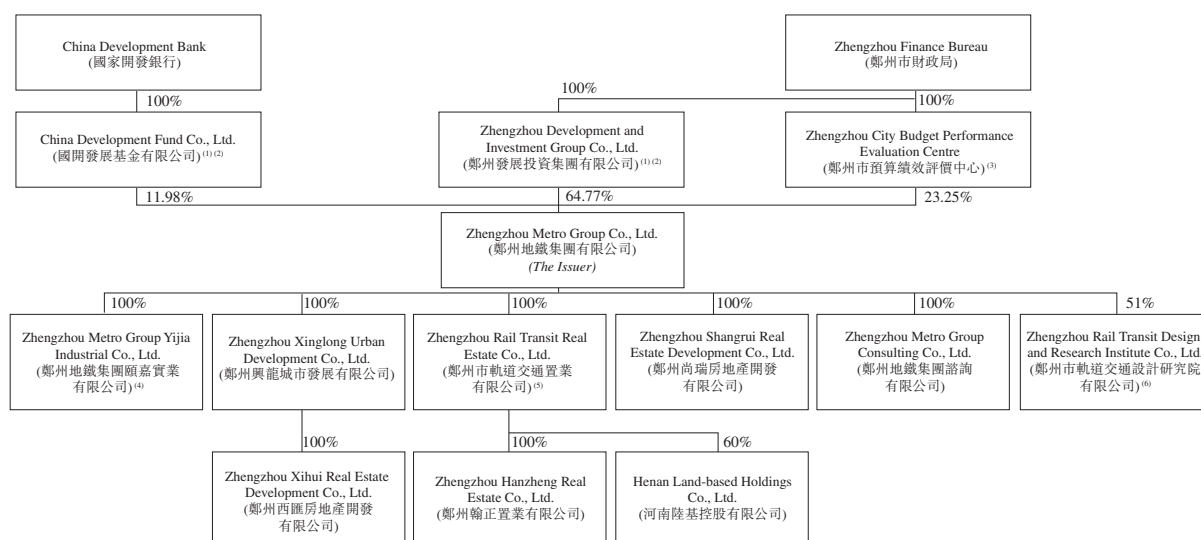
China Development Bank
(國家開發銀行)

Zhengzhou Finance Bureau
(鄭州市財政局)

100%

100%

100%

China Development Fund Co., Ltd.
(國開發展基金有限公司)$^{(1)(2)}$

Zhengzhou Development and Investment Group Co., Ltd.
(鄭州發展投資集團有限公司)$^{(1)(2)}$

Zhengzhou City Budget Performance Evaluation Centre
(鄭州市預算績效評價中心)$^{(3)}$

11.98%

64.77%

23.25%

Zhengzhou Metro Group Co., Ltd.
(鄭州地鐵集團有限公司)
*(The Issuer)*

100%

100%

100%

100%

100%

51%

Zhengzhou Metro Group Yijia Industrial Co., Ltd.
(鄭州地鐵集團頤嘉實業有限公司)$^{(4)}$

Zhengzhou Xinglong Urban Development Co., Ltd.
(鄭州興龍城市發展有限公司)

Zhengzhou Rail Transit Real Estate Co., Ltd.
(鄭州市軌道交通置業有限公司)$^{(5)}$

Zhengzhou Shangrui Real Estate Development Co., Ltd.
(鄭州尚瑞房地產開發有限公司)

Zhengzhou Metro Group Consulting Co., Ltd.
(鄭州地鐵集團諮詢有限公司)

Zhengzhou Rail Transit Design and Research Institute Co., Ltd.
(鄭州市軌道交通設計研究院有限公司)$^{(6)}$

100%

100%

60%

Zhengzhou Xihui Real Estate Development Co., Ltd.
(鄭州西匯房地產開發有限公司)

Zhengzhou Hanzheng Real Estate Co., Ltd.
(鄭州翰正置業有限公司)

Henan Land-based Holdings Co., Ltd.
(河南陸基控股有限公司)